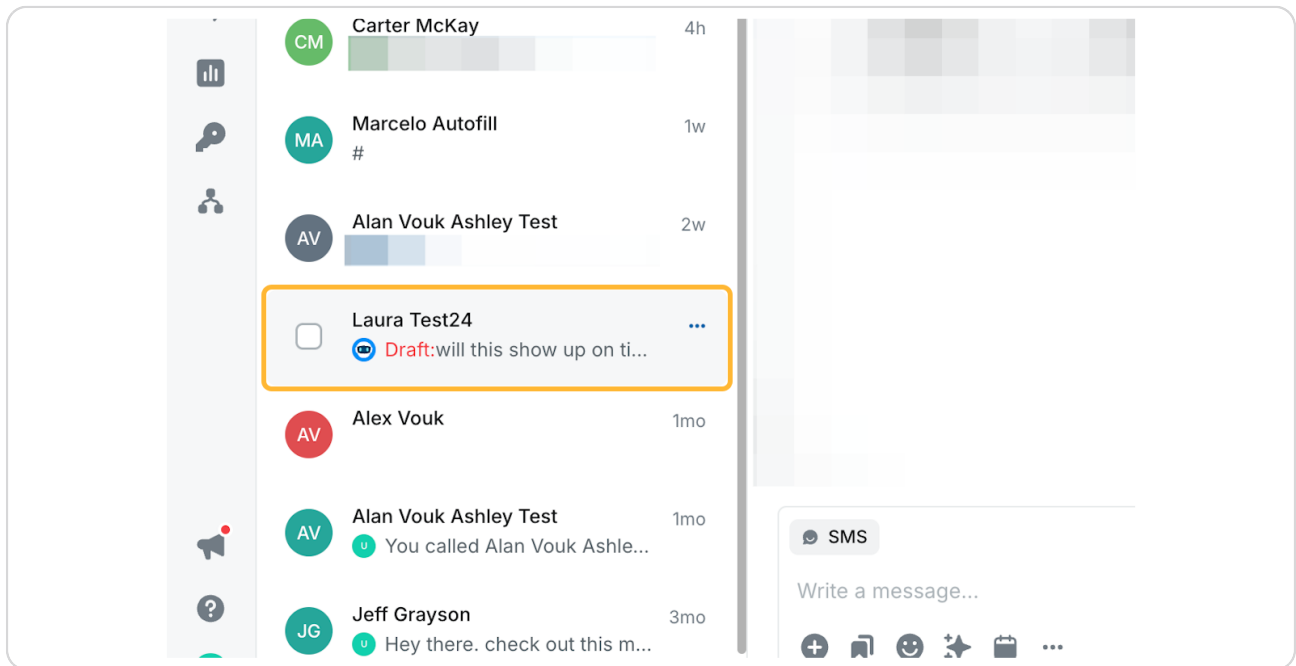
CM Carter McKay 4h

MA Marcelo Autofill 1w
#

AV Alan Vouk Ashley Test 2w

Laura Test24 ...
Draft:will this show up on ti...

AV Alex Vouk 1mo

AV Alan Vouk Ashley Test 1mo
U You called Alan Vouk Ashle...

JG Jeff Grayson 3mo
U Hey there. check out this m...

SMS

Write a message...